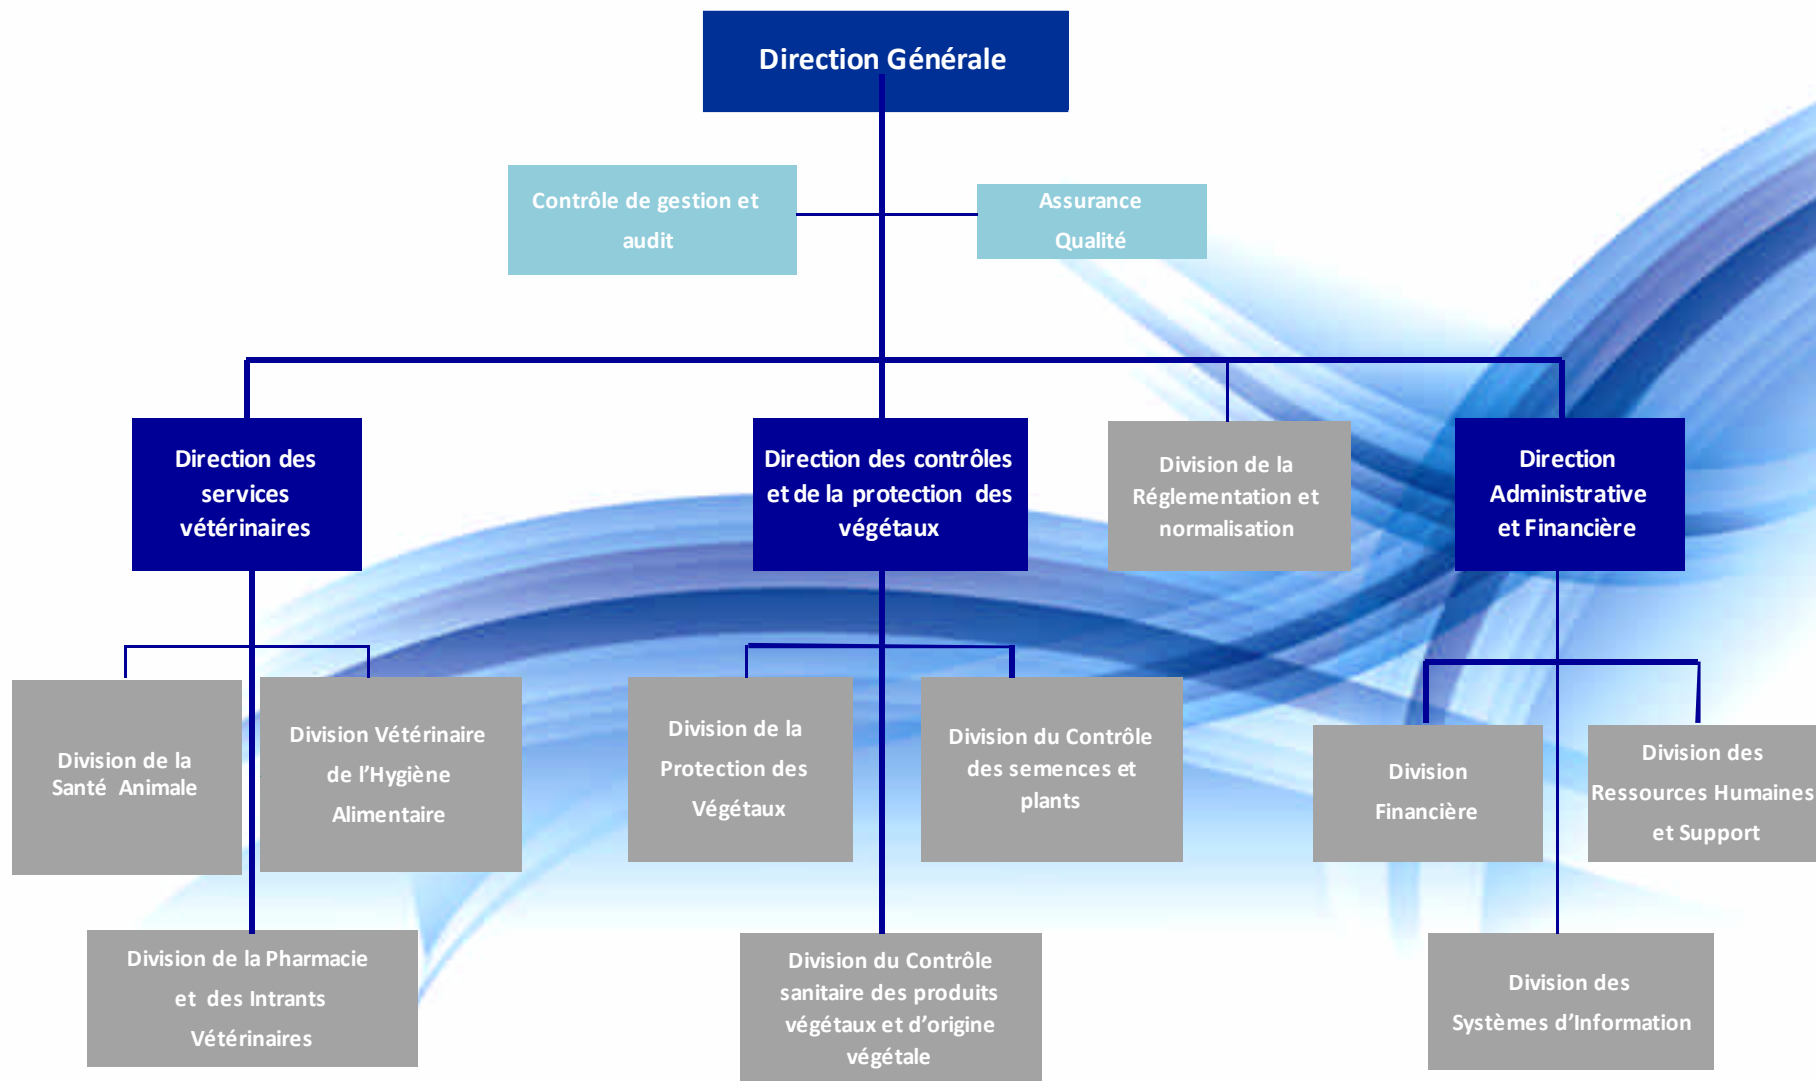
Direction Générale

Contrôle de gestion et audit

Assurance Qualité

Direction des services vétérinaires

Direction des contrôles et de la protection des végétaux

Division de la Réglementation et normalisation

Direction Administrative et Financière

Division de la Santé Animale

Division Vétérinaire de l'Hygiène Alimentaire

Division de la Protection des Végétaux

Division du Contrôle des semences et plants

Division Financière

Division des Ressources Humaines et Support

Division de la Pharmacie et des Intrants Vétérinaires

Division du Contrôle sanitaire des produits végétaux et d'origine végétale

Division des Systèmes d'Information